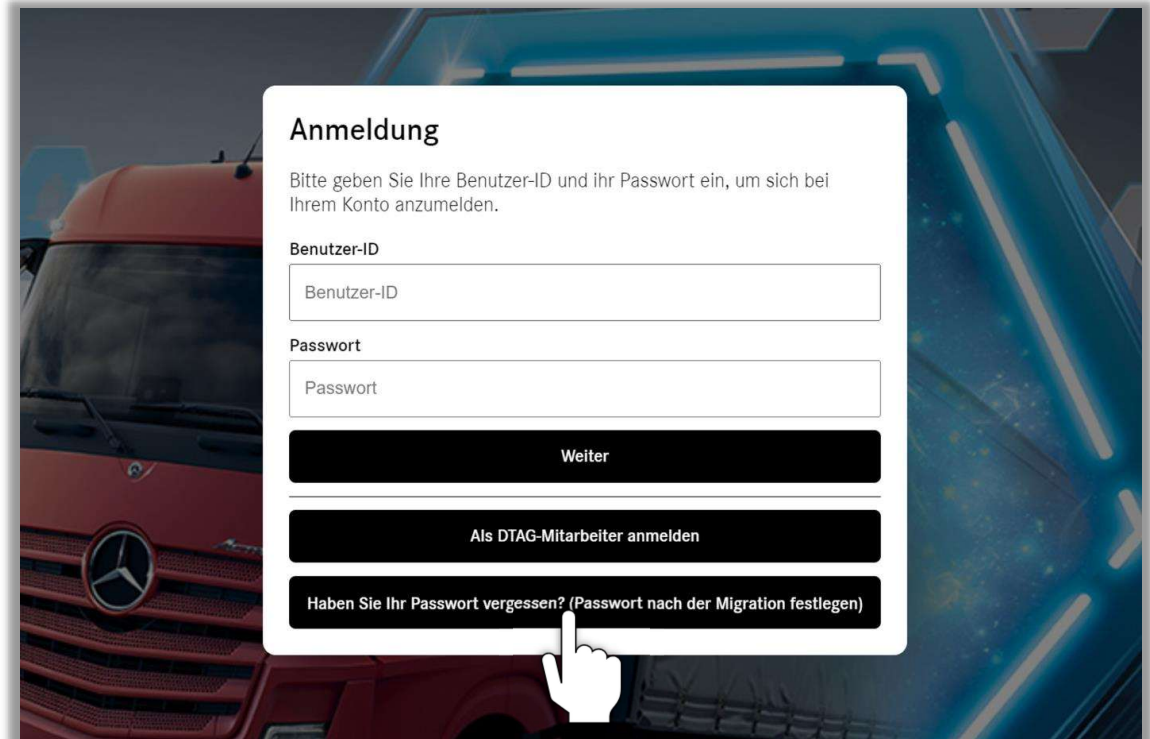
Anmeldung

Bitte geben Sie Ihre Benutzer-ID und ihr Passwort ein, um sich bei Ihrem Konto anzumelden.

Benutzer-ID

Benutzer-ID

Passwort

Passwort

Weiter

Als DTAG-Mitarbeiter anmelden

Haben Sie Ihr Passwort vergessen? (Passwort nach der Migration festlegen)